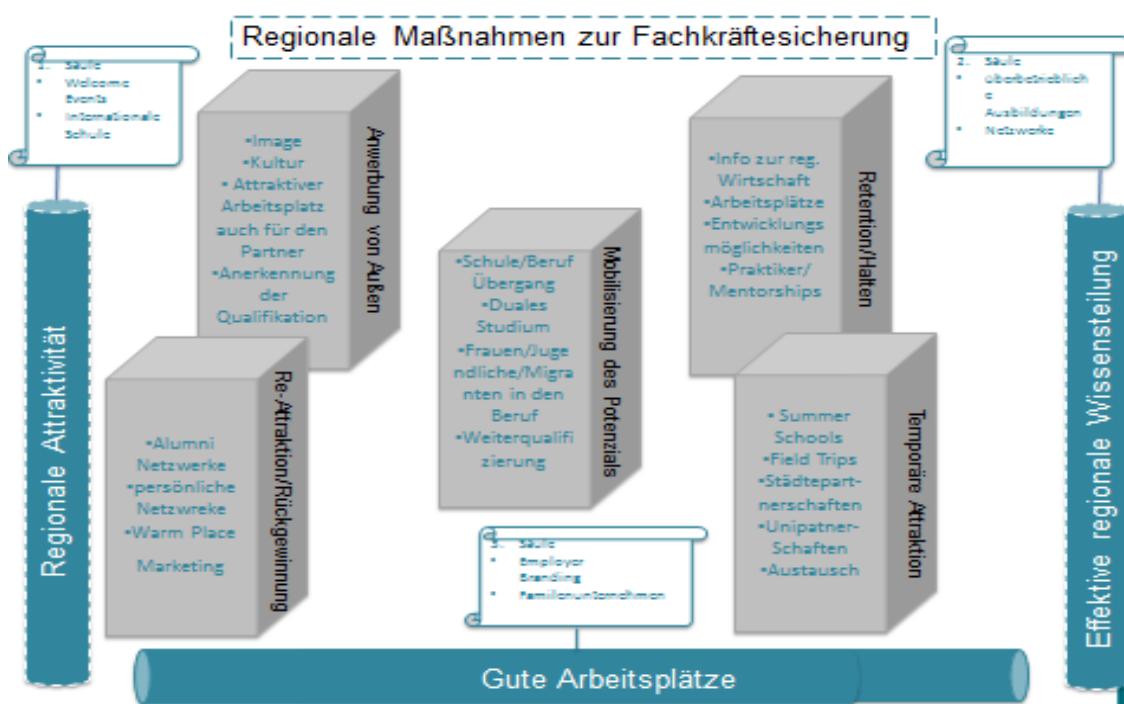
Regionale Maßnahmen zur Fachkräftesicherung

1. Säule
• Welcome Events
• Internationale Schule

2. Säule
• überbetriebliche Ausbildungen
• Netzwerke

Regionale Attraktivität

Effektive regionale Wissensteilung

Anwerbung von Außen

•Image
•Kultur
• Attraktiver Arbeitsplatz auch für den Partner
•Anerkennung der Qualifikation

Retention/Halten

•Info zur reg. Wirtschaft
•Arbeitsplätze
•Entwicklungsmöglichkeiten
•Praktiker/ Mentorships

Mobilisierung des Potenzials

•Schule/Beruf Übergang
•Duales Studium
•Frauen/Jugendliche/Migranten in den Beruf
•Weiterqualifizierung

Re-Attraktion/Rückgewinnung

•Alumni Netzwerke
•persönliche Netzwreke
•Warm Place Marketing

Temporäre Attraktion

• Summer Schools
•Field Trips
•Städtepartnerschaften
•Unipatner-Schaften
•Austausch

3. Säule
• Employer Branding
• Familienunternehmen

Gute Arbeitsplätze